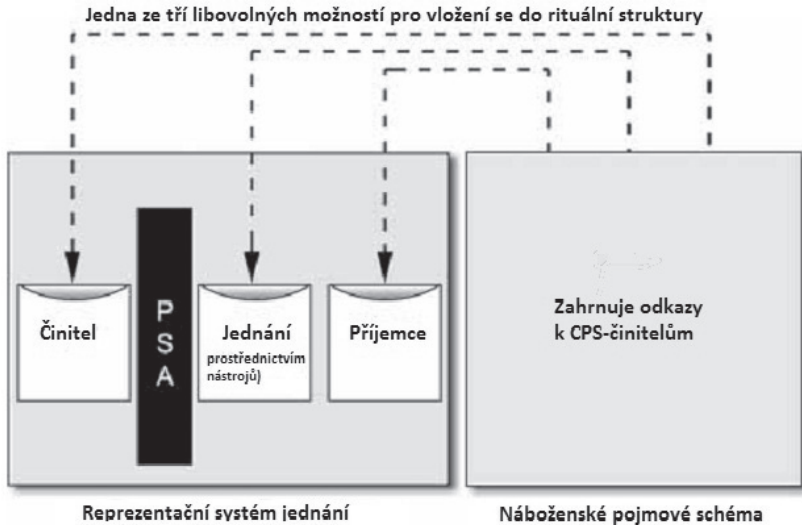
Jedna ze tří libovolných možností pro vložení se do rituální struktury

Činitel

P
S
A

Jednání
prostřednictvím nástrojů)

Příjemce

Zahrnuje odkazy k CPS-činitelům

Reprezentační systém jednání

Náboženské pojmové schéma